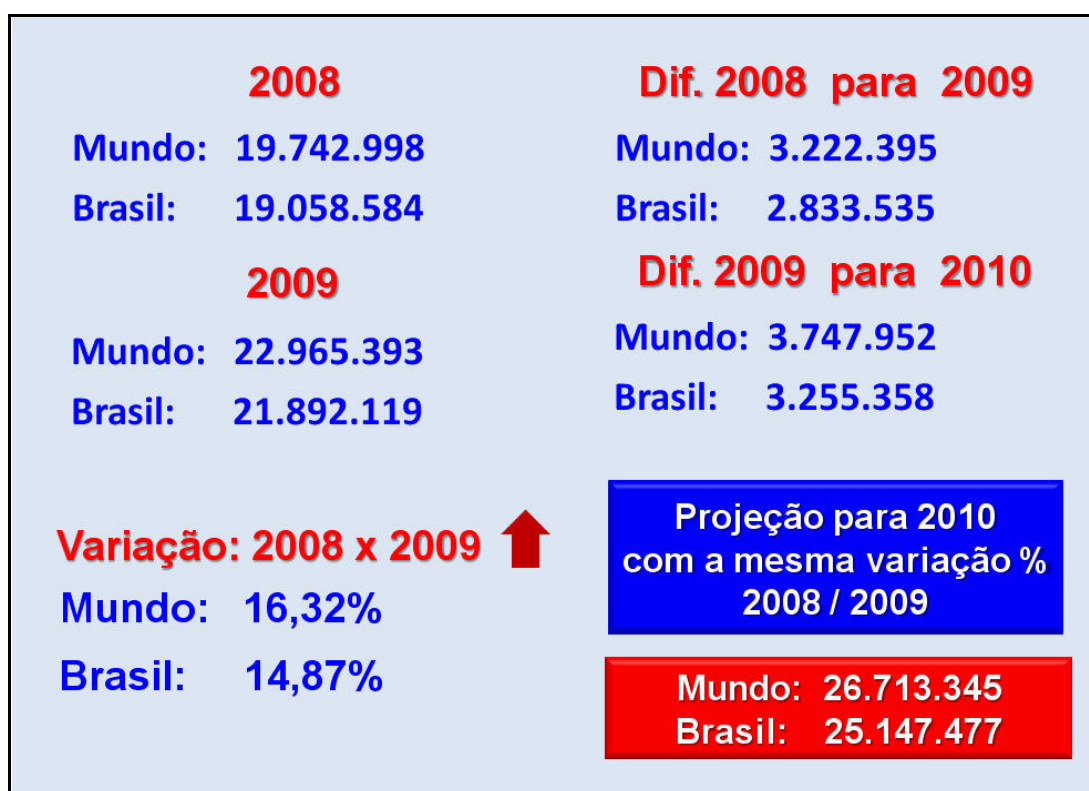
2008

Mundo: 19.742.998

Brasil: 19.058.584

2009

Mundo: 22.965.393

Brasil: 21.892.119

Dif. 2008 para 2009

Mundo: 3.222.395

Brasil: 2.833.535

Dif. 2009 para 2010

Mundo: 3.747.952

Brasil: 3.255.358

Variação: 2008 x 2009

Mundo: 16,32%

Brasil: 14,87%

Projeção para 2010 com a mesma variação % 2008 / 2009

Mundo: 26.713.345
Brasil: 25.147.477